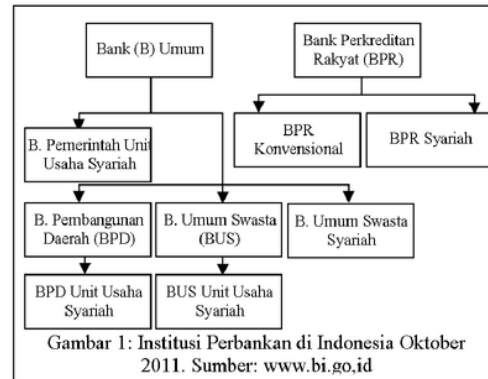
Bank (B) Umum

Bank Perkreditan Rakyat (BPR)

BPR Konvensional

BPR Syariah

B. Pemerintah Unit Usaha Syariah

B. Pembangunan Daerah (BPD)

B. Umum Swasta (BUS)

B. Umum Swasta Syariah

BPD Unit Usaha Syariah

BUS Unit Usaha Syariah

Gambar 1: Institusi Perbankan di Indonesia Oktober 2011. Sumber: www.bi.go,id